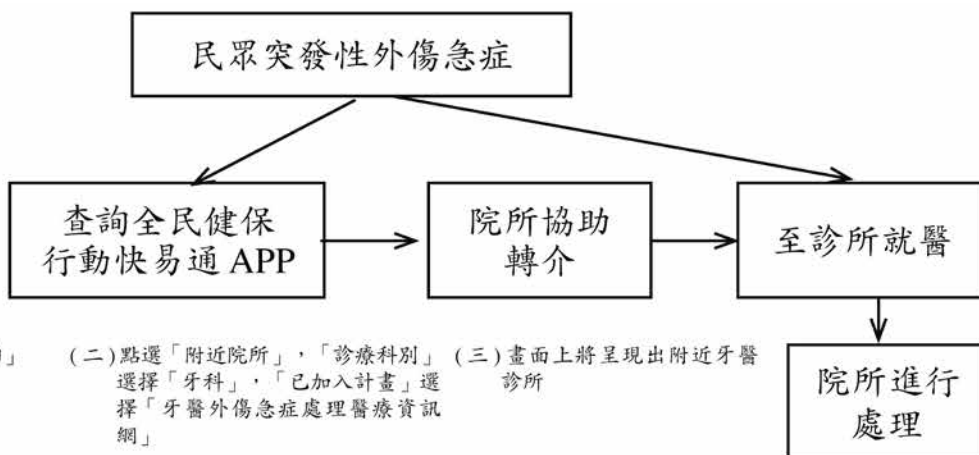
民眾突發性外傷急症

查詢全民健保行動快易通 APP

院所協助轉介

至診所就醫

院所進行處理

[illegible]」

(二)點選「附近院所」,「診療科別」選擇「牙科」,「已加入計畫」選擇「牙醫外傷急症處理醫療資訊網」

(三)畫面上將呈現出附近牙醫診所